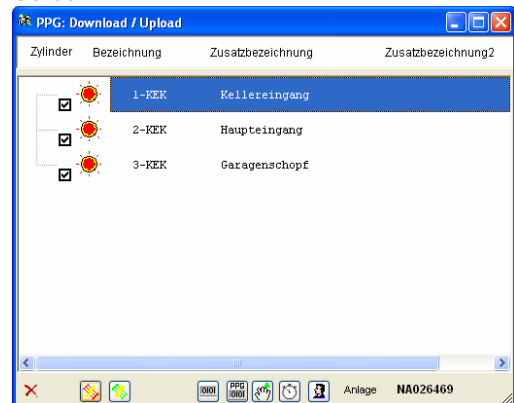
PPG: Download / Upload

| Zylinder | Bezeichnung | Zusatzbezeichnung | Zusatzbezeichnung2 |
|---|---|---|---|
| | 1-KEK | Kellereingang | |
| | 2-KEK | Haupteingang | |
| | 3-KEK | Garagenschopf | |

PPG
Anlage NA026469